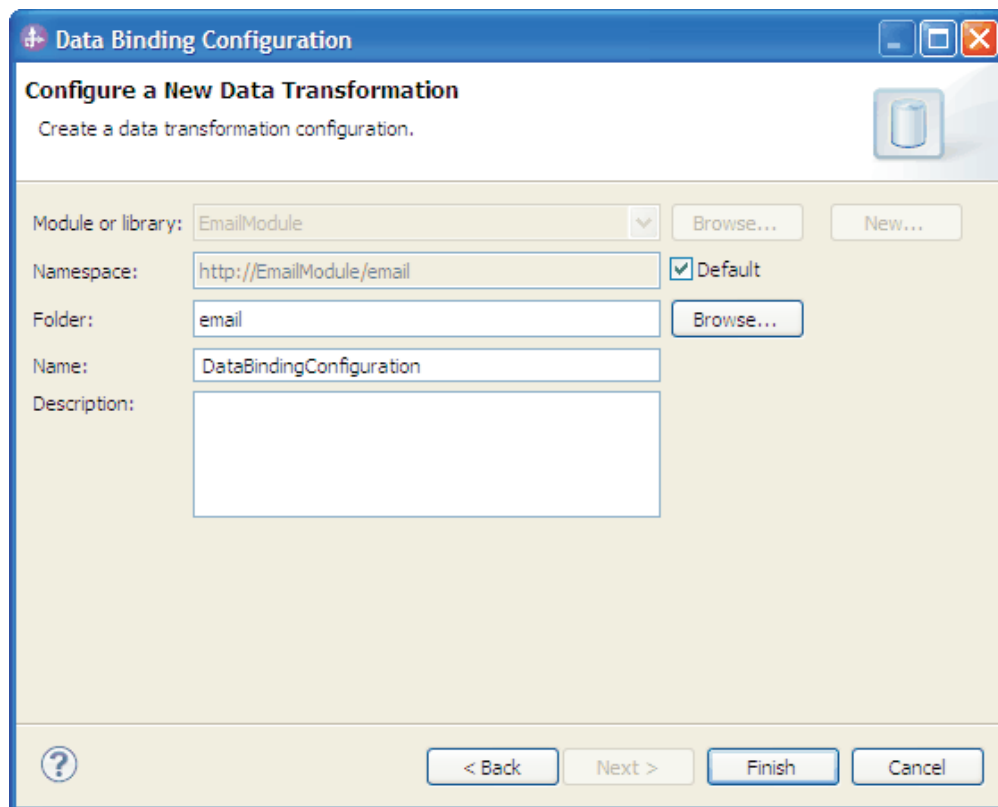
Data Binding Configuration

Configure a New Data Transformation

Create a data transformation configuration.

Module or library: EmailModule Browse... New...

Namespace: http://EmailModule/email Default

Folder: email Browse...

Name: DataBindingConfiguration

Description:

< Back Next > Finish Cancel